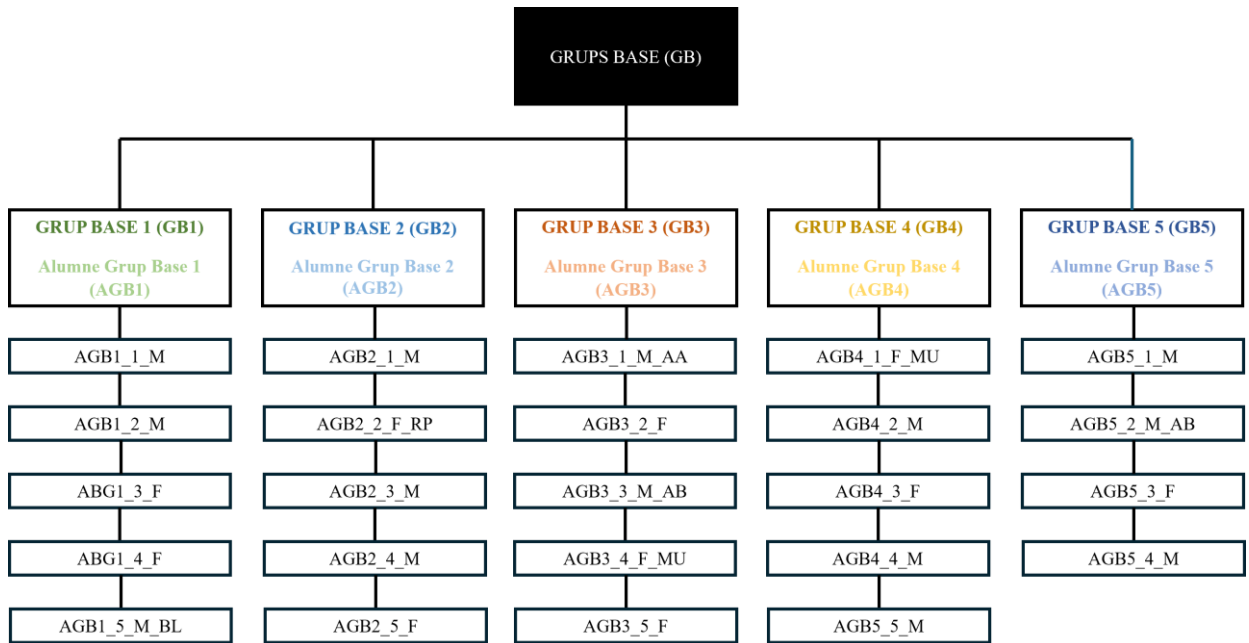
GRUPS BASE (GB)

GRUP BASE 1 (GB1)
Alumne Grup Base 1 (AGB1)

AGB1_1_M
AGB1_2_M
ABG1_3_F
ABG1_4_F
AGB1_5_M_BL

GRUP BASE 2 (GB2)
Alumne Grup Base 2 (AGB2)

AGB2_1_M
AGB2_2_F_RP
AGB2_3_M
AGB2_4_M
AGB2_5_F

GRUP BASE 3 (GB3)
Alumne Grup Base 3 (AGB3)

AGB3_1_M_AA
AGB3_2_F
AGB3_3_M_AB
AGB3_4_F_MU
AGB3_5_F

GRUP BASE 4 (GB4)
Alumne Grup Base 4 (AGB4)

AGB4_1_F_MU
AGB4_2_M
AGB4_3_F
AGB4_4_M
AGB5_5_M

GRUP BASE 5 (GB5)
Alumne Grup Base 5 (AGB5)

AGB5_1_M
AGB5_2_M_AB
AGB5_3_F
AGB5_4_M